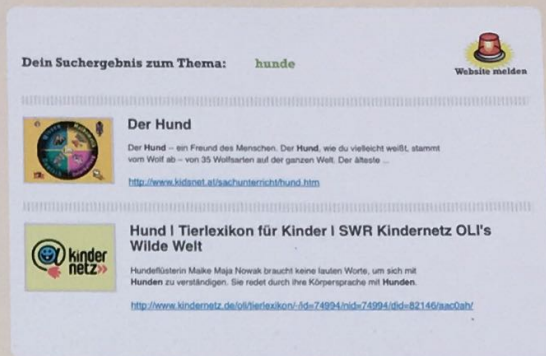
Dein Suchergebnis zum Thema: hunde

Website melden

Der Hund

Der Hund – ein Freund des Menschen. Der Hund, wie du vielleicht weißt, stammt vom Wolf ab – von 35 Wolfsarten auf der ganzen Welt. Der älteste ...

http://www.kidsnet.at/sachunterricht/hund.htm

Hund | Tierlexikon für Kinder | SWR Kindernetz OLI's Wilde Welt

kinder netz

Hundeflüsterin Maike Maja Nowak braucht keine lauten Worte, um sich mit Hunden zu verständigen. Sie redet durch ihre Körpersprache mit Hunden.

http://www.kindernetz.de/oli/tierlexikon/-/id=74994/nid=74994/did=82146/aac0ah/